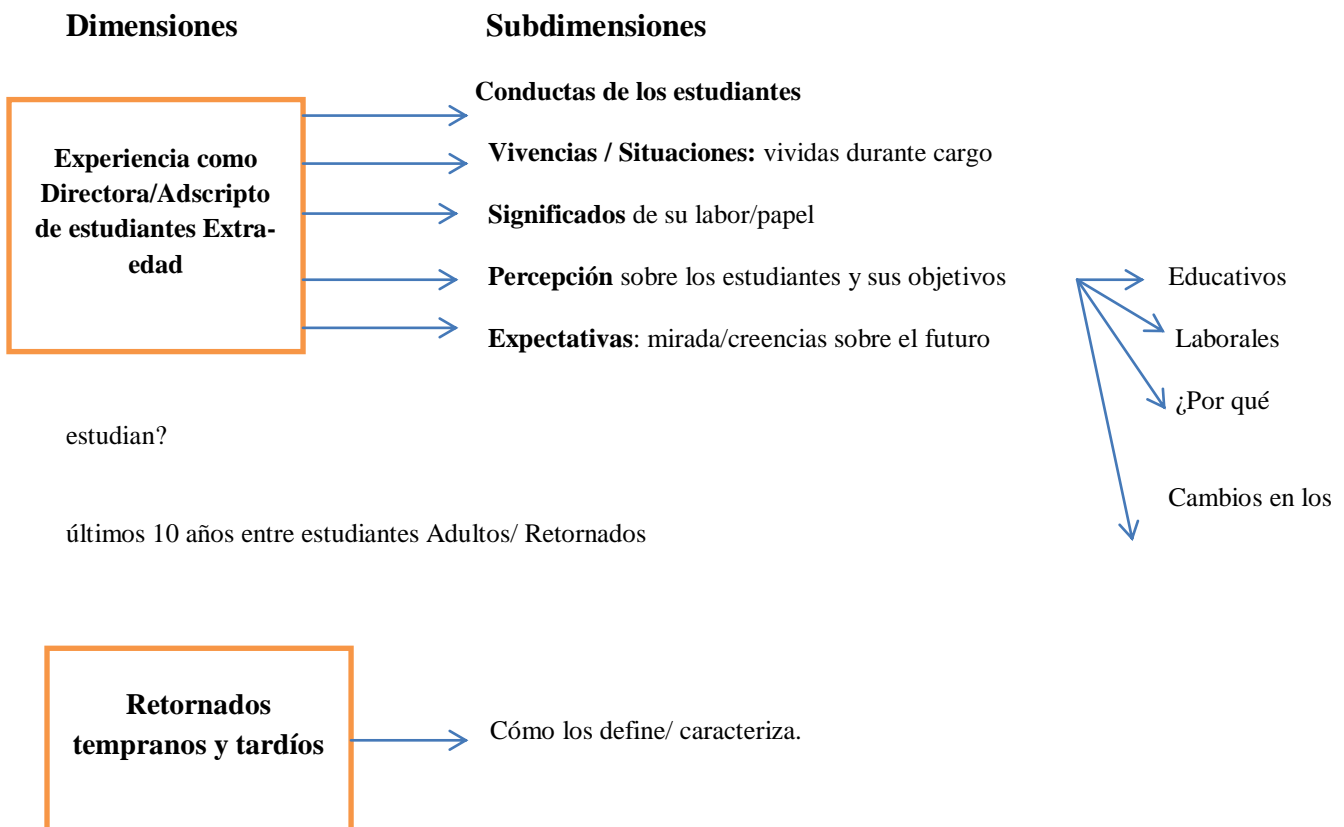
**Dimensiones** **Subdimensiones**

**Experiencia como Directora/Adscripto de estudiantes Extra-edad**

**Conductas de los estudiantes**

**Vivencias / Situaciones:** vividas durante cargo

**Significados** de su labor/papel

**Percepción** sobre los estudiantes y sus objetivos

Educativos

Laborales

¿Por qué estudian?

Cambios en los últimos 10 años entre estudiantes Adultos/ Retornados

**Expectativas**: mirada/creencias sobre el futuro

**Retornados tempranos y tardíos**

Cómo los define/ caracteriza.